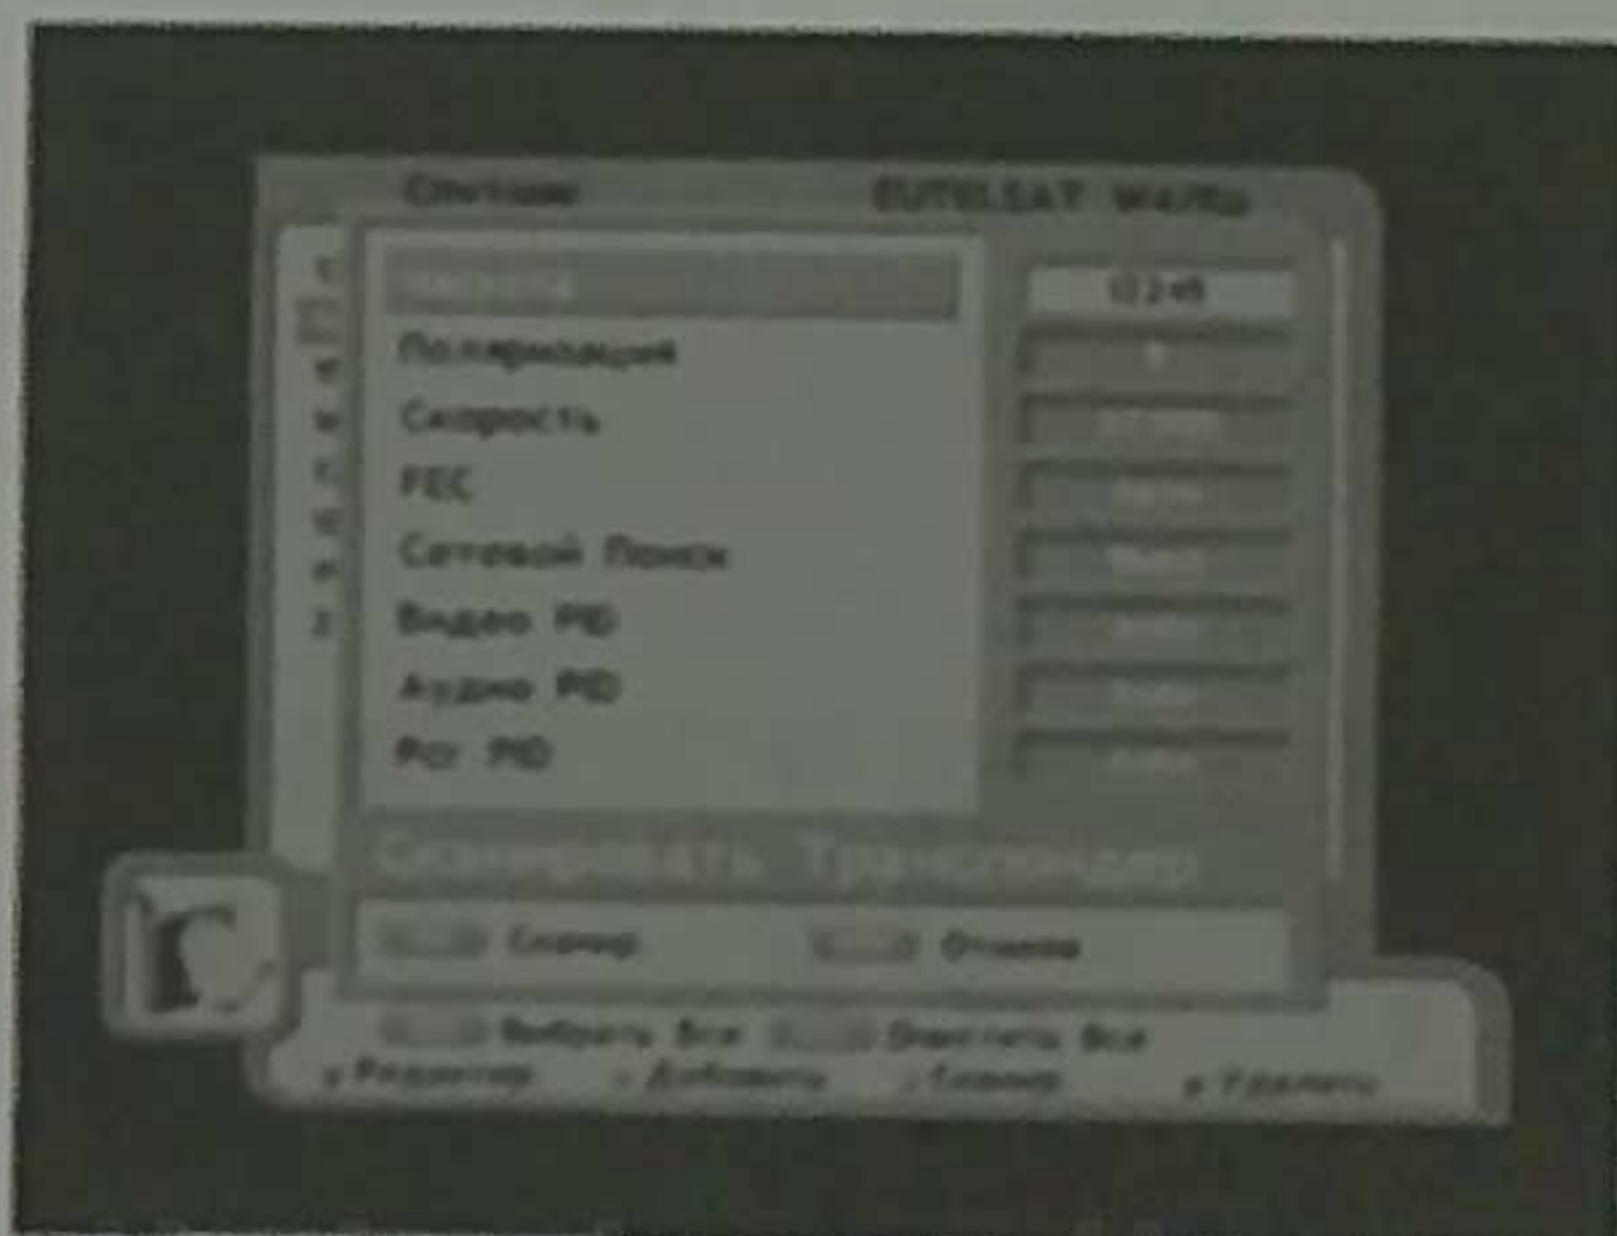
Спутник EUTELSAT W4@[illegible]

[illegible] 12248

Поляризация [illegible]

Скорость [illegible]

FEC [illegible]

Сетевой Поиск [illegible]

Видео PID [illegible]

Аудио PID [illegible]

Pcr PID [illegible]

Сканировать Транспондер

Сканир Отмена

Выбрать Все Очистить Все

Редактир Добавить Сканир Удалить